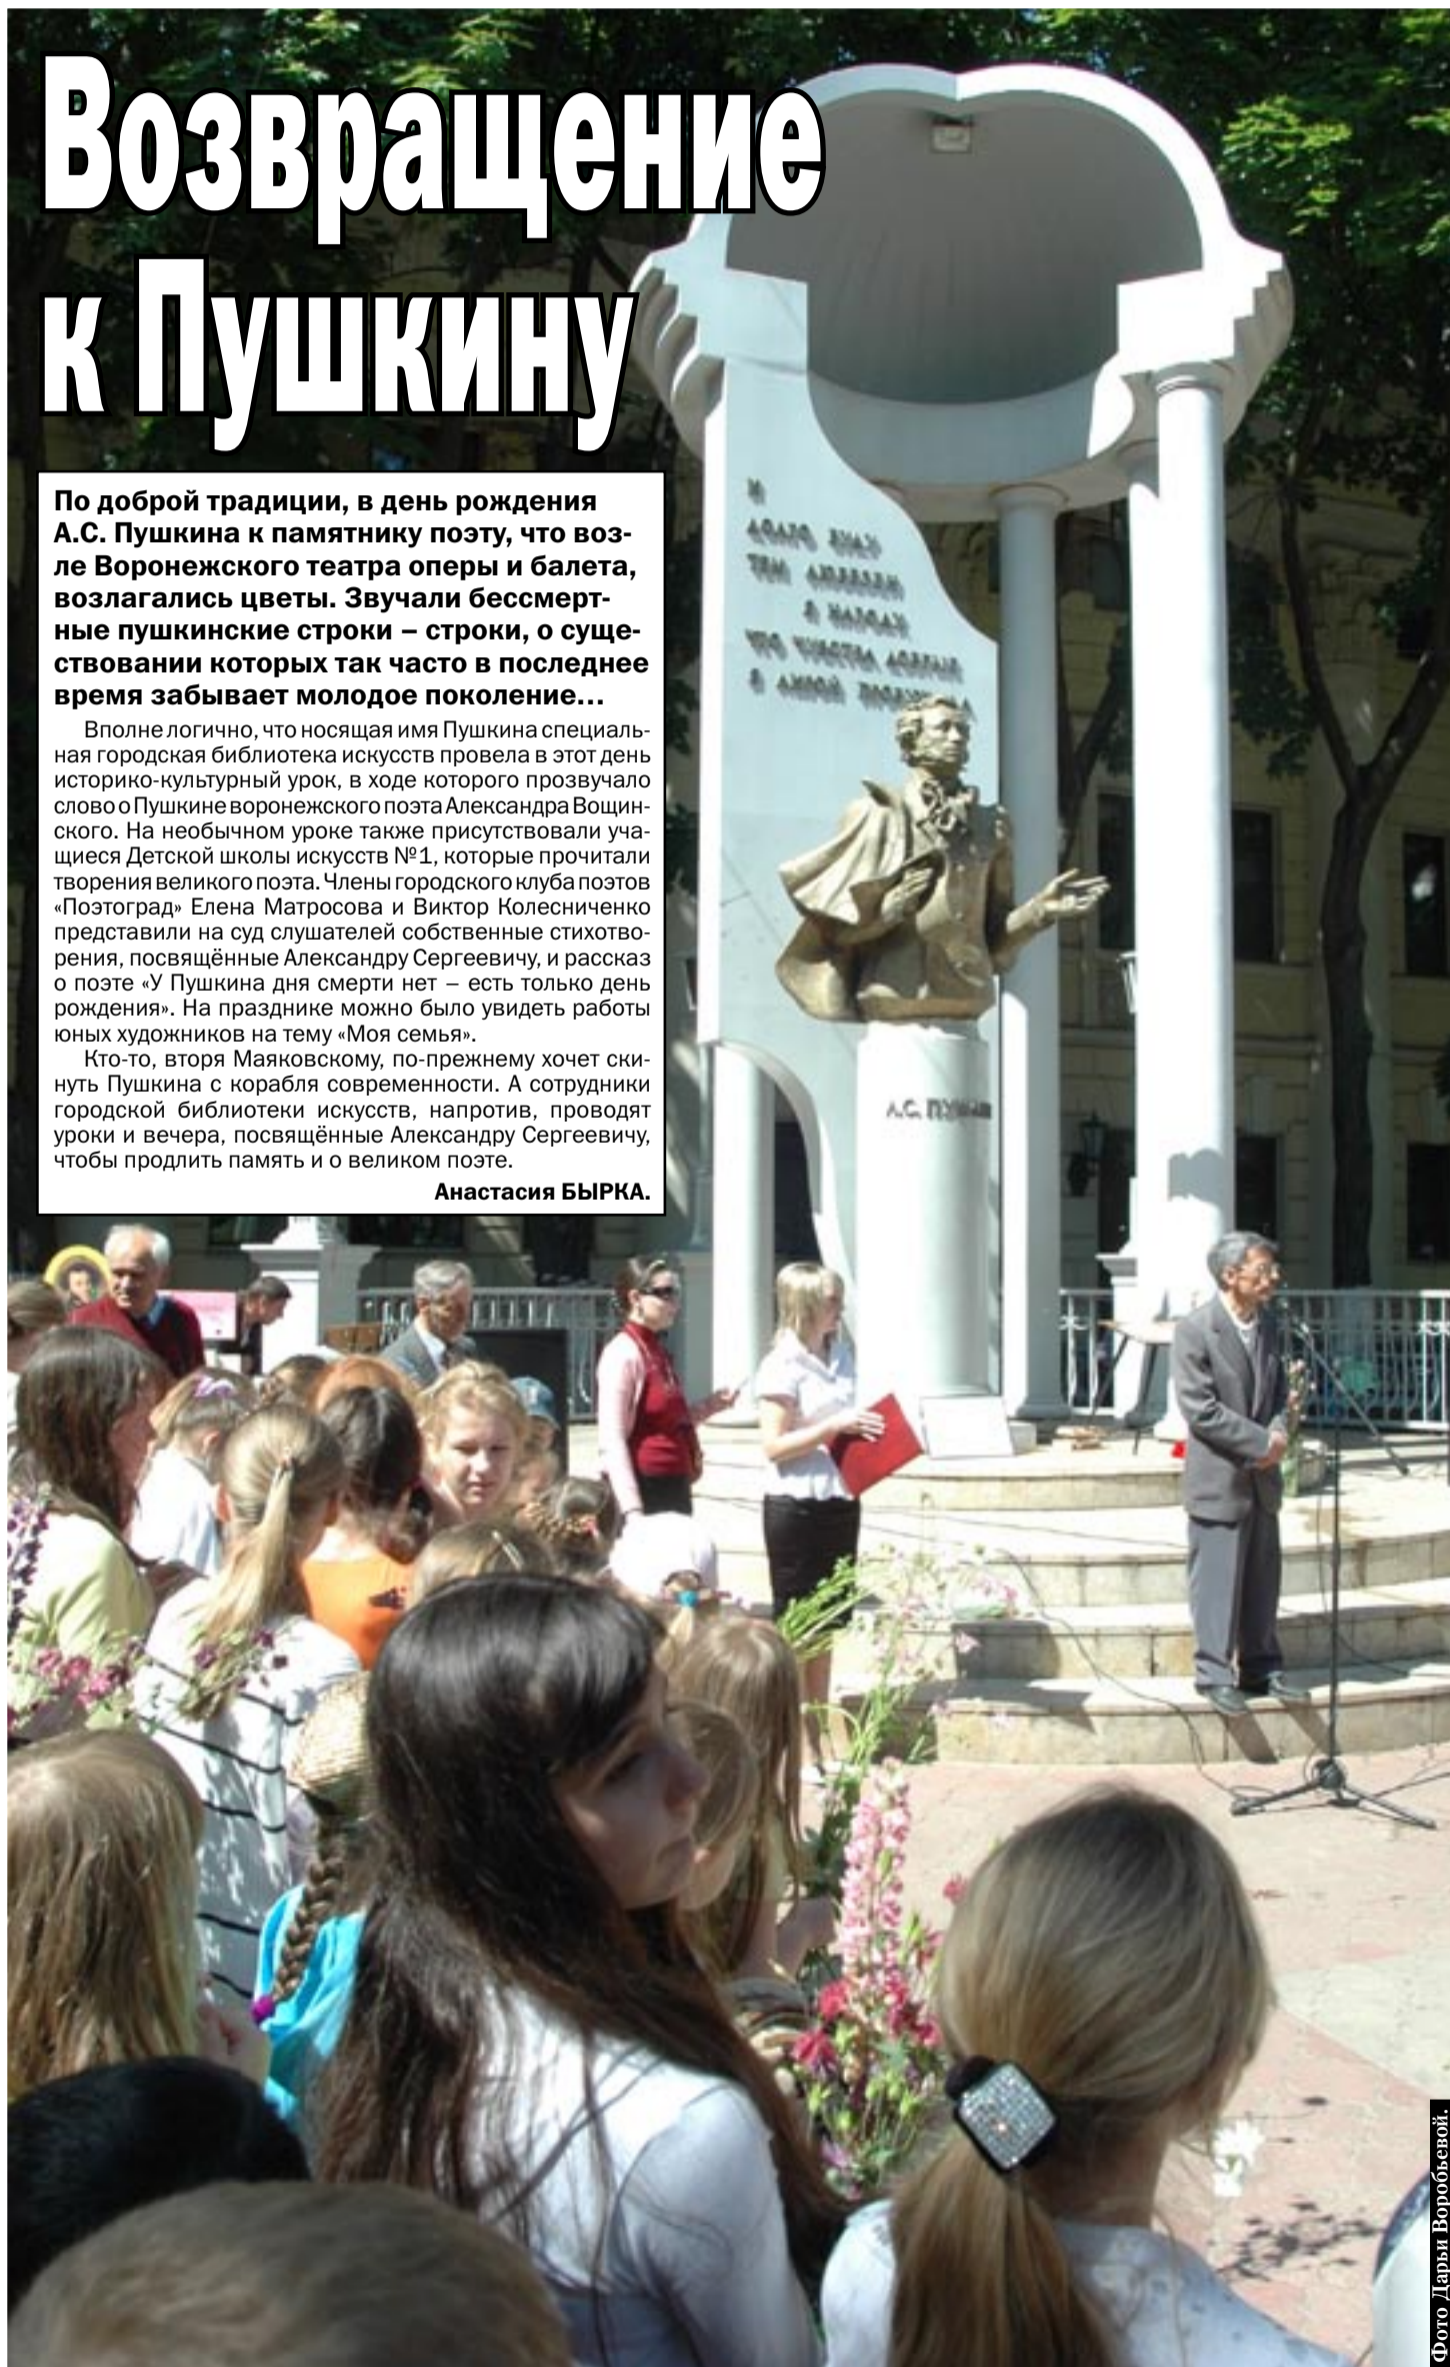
Возвращение к Пушкину

По доброй традиции, в день рождения А.С. Пушкина к памятнику поэту, что возле Воронежского театра оперы и балета, возлагались цветы. Звучали бессмертные пушкинские строки – строки, о существовании которых так часто в последнее время забывает молодое поколение...

Вполне логично, что носящая имя Пушкина специальная городская библиотека искусств провела в этот день историко-культурный урок, в ходе которого прозвучало слово о Пушкине воронежского поэта Александра Вощинского. На необычном уроке также присутствовали учащиеся Детской школы искусств №1, которые прочитали творения великого поэта. Члены городского клуба поэтов «Поэтоград» Елена Матросова и Виктор Колесниченко представили на суд слушателей собственные стихотворения, посвящённые Александру Сергеевичу, и рассказ о поэте «У Пушкина дня смерти нет – есть только день рождения». На празднике можно было увидеть работы юных художников на тему «Моя семья».

Кто-то, вторя Маяковскому, по-прежнему хочет скинуть Пушкина с корабля современности. А сотрудники городской библиотеки искусств, напротив, проводят уроки и вечера, посвящённые Александру Сергеевичу, чтобы продлить память и о великом поэте.

Анастасия БЫРКА.

И долго буду тем любезен я народу, что чувства добрые я лирой пробуждал

А.С. ПУШКИН

Фото Дарьи Воробьевой.